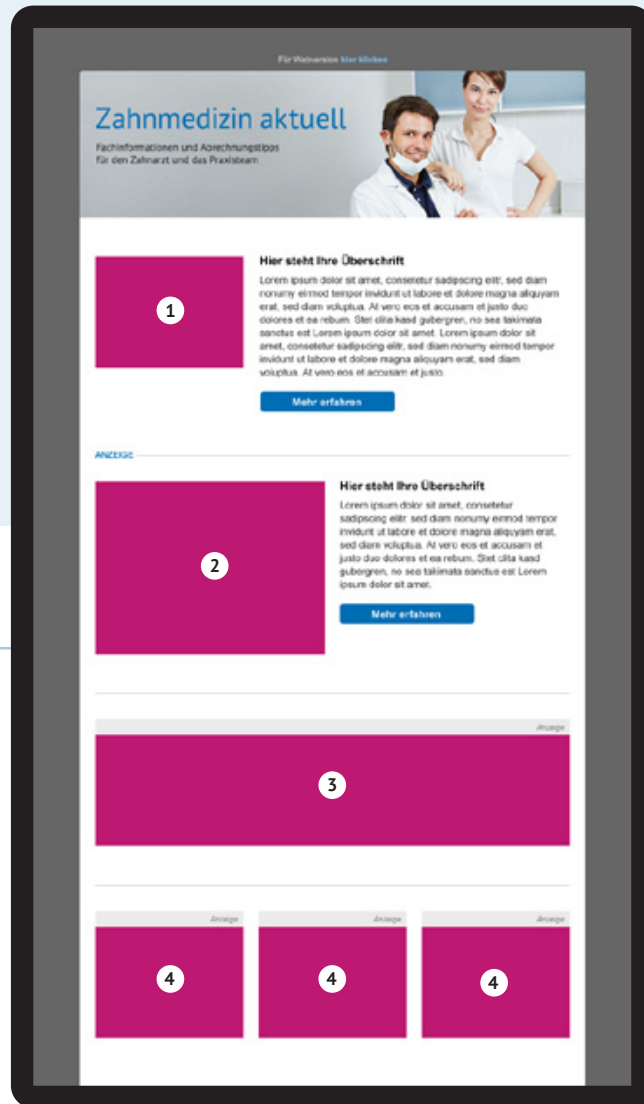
Für Webversion hier klicken

Zahnmedizin aktuell

Fachinformationen und Abrechnungstipps für den Zahnarzt und das Praxisteam

1

Hier steht Ihre Überschrift

Lorem ipsum dolor sit amet, consetetur sadipscing elitr, sed diam nonumy eirmod tempor invidunt ut labore et dolore magna aliquyam erat, sed diam voluptua. At vero eos et accusam et justo duo dolores et ea rebum. Stet clita kasd gubergren, no sea takimata sanctus est Lorem ipsum dolor sit amet. Lorem ipsum dolor sit amet, consetetur sadipscing elitr, sed diam nonumy eirmod tempor invidunt ut labore et dolore magna aliquyam erat, sed diam voluptua. At vero eos et accusam et justo.

Mehr erfahren

ANZEIGE

2

Hier steht Ihre Überschrift

Lorem ipsum dolor sit amet, consetetur sadipscing elitr, sed diam nonumy eirmod tempor invidunt ut labore et dolore magna aliquyam erat, sed diam voluptua. At vero eos et accusam et justo duo dolores et ea rebum. Stet clita kasd gubergren, no sea takimata sanctus est Lorem ipsum dolor sit amet.

Mehr erfahren

Anzeige

3

Anzeige

4

Anzeige

4

Anzeige

4